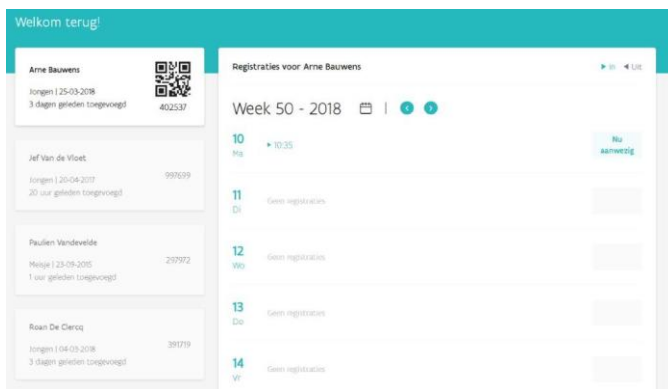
Welkom terug!

Arne Bauwens
Jongen | 25-03-2018
3 dagen geleden toegevoegd
402537

Jef Van de Vloet
Jongen | 20-04-2017
20 uur geleden toegevoegd
997699

Paulien Vandevelde
Meisje | 23-09-2015
1 uur geleden toegevoegd
297972

Roan De Clercq
Jongen | 04-03-2018
3 dagen geleden toegevoegd
391719

Registraties voor Arne Bauwens
► In ◄ Uit

Week 50 - 2018

10
Ma
► 10:35
Nu aanwezig

11
Di
Geen registraties

12
Wo
Geen registraties

13
Do
Geen registraties

14
Vr
Geen registraties